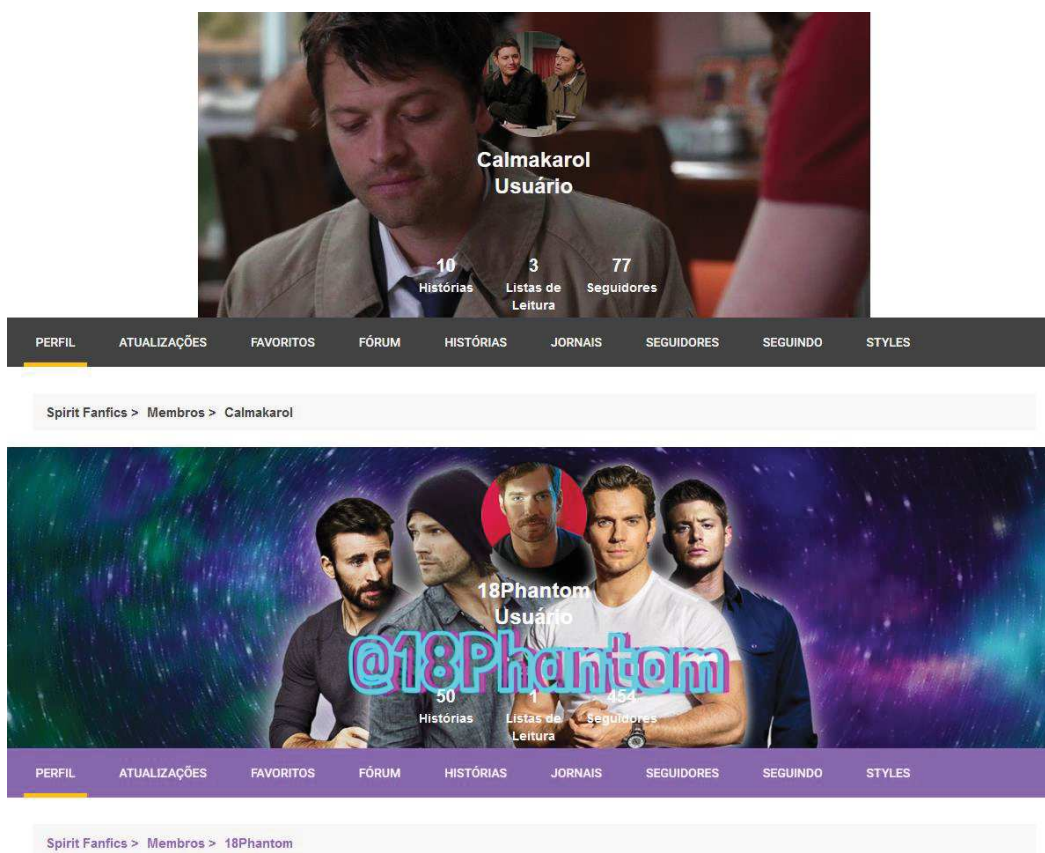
Calmakarol
Usuário

10
Histórias

3
Listas de Leitura

77
Seguidores

PERFIL ATUALIZAÇÕES FAVORITOS FÓRUM HISTÓRIAS JORNAIS SEGUIDORES SEGUINDO STYLES

Spirit Fanfics > Membros > Calmakarol

18Phantom
Usuário

@18Phantom

50
Histórias

1
Listas de Leitura

454
Seguidores

PERFIL ATUALIZAÇÕES FAVORITOS FÓRUM HISTÓRIAS JORNAIS SEGUIDORES SEGUINDO STYLES

Spirit Fanfics > Membros > 18Phantom